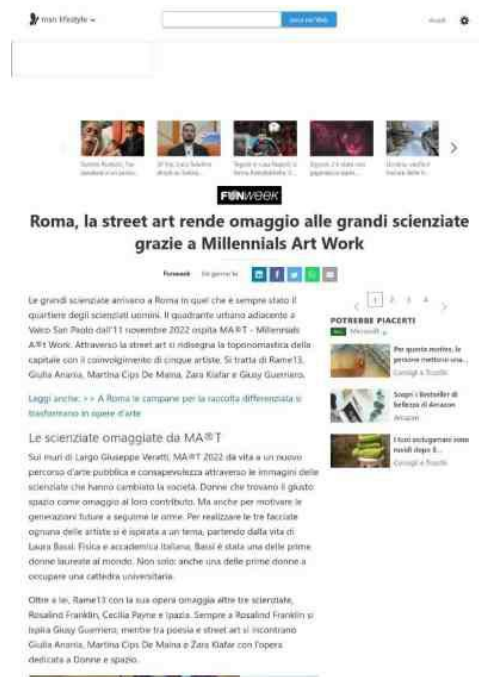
msn lifestyle

Cerca sul Web

Accedi

FUNWEEK

Roma, la street art rende omaggio alle grandi scienziate grazie a Millennials Art Work

Funweek

Le grandi scienziate arrivano a Roma in quel che è sempre stato il quartiere degli scienziati uomini. Il quadrante urbano adiacente a Valco San Paolo dall'11 novembre 2022 ospita MA®T - Millennials A®t Work. Attraverso la street art si ridisegna la toponomastica della capitale con il coinvolgimento di cinque artiste. Si tratta di Rame13, Giulia Anania, Martina Cips De Maina, Zara Klafar e Giusy Guerriero.

Leggi anche: >> A Roma le campane per la raccolta differenziata si trasformano in opere d'arte

Le scienziate omaggiate da MA®T

Sui muri di Largo Giuseppe Veratti, MA®T 2022 dà vita a un nuovo percorso d'arte pubblica e consapevolezza attraverso le immagini delle scienziate che hanno cambiato la società. Donne che trovano il giusto spazio come omaggio al loro contributo. Ma anche per motivare le generazioni future a seguirne le orme. Per realizzare le tre facciate ognuna delle artiste si è ispirata a un tema, partendo dalla vita di Laura Bassi. Fisica e accademica italiana, Bassi è stata una delle prime donne laureate al mondo. Non solo: anche una delle prime donne a occupare una cattedra universitaria.

Oltre a lei, Rame13 con la sua opera omaggia altre tre scienziate, Rosalind Franklin, Cecilia Payne e Ipazia. Sempre a Rosalind Franklin si ispira Giusy Guerriero, mentre tra poesia e street art si incontrano Giulia Anania, Martina Cips De Maina e Zara Klafar con l'opera dedicata a Donne e spazio.

1 2 3 4

POTREBBE PIACERTI

Microsoft

Per questo motivo, le persone mettono una...
Consigli e Trucchi

Scopri i Bestseller di Bellezza di Amazon
Amazon

I tuoi asciugamani sono ruvidi dopo il...
Consigli e Trucchi